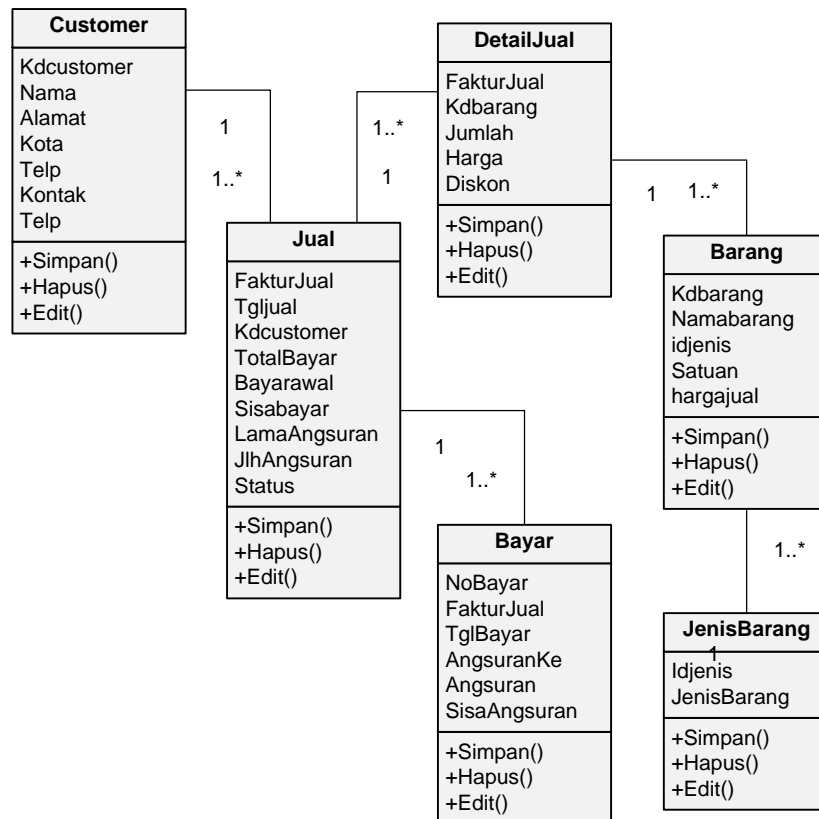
Customer

Kdcustomer
Nama
Alamat
Kota
Telp
Kontak
Telp

+Simpan()
+Hapus()
+Edit()

1

1..*

DetailJual

FakturJual
Kdbarang
Jumlah
Harga
Diskon

+Simpan()
+Hapus()
+Edit()

1..*

1

1

1..*

Jual

FakturJual
Tgljual
Kdcustomer
TotalBayar
Bayarawal
Sisabayar
LamaAngsuran
JlhAngsuran
Status

+Simpan()
+Hapus()
+Edit()

Barang

Kdbarang
Namabarang
idjenis
Satuan
hargajual

+Simpan()
+Hapus()
+Edit()

1

1..*

Bayar

NoBayar
FakturJual
TglBayar
AngsuranKe
Angsuran
SisaAngsuran

+Simpan()
+Hapus()
+Edit()

1..*

JenisBarang

1

Idjenis
JenisBarang

+Simpan()
+Hapus()
+Edit()